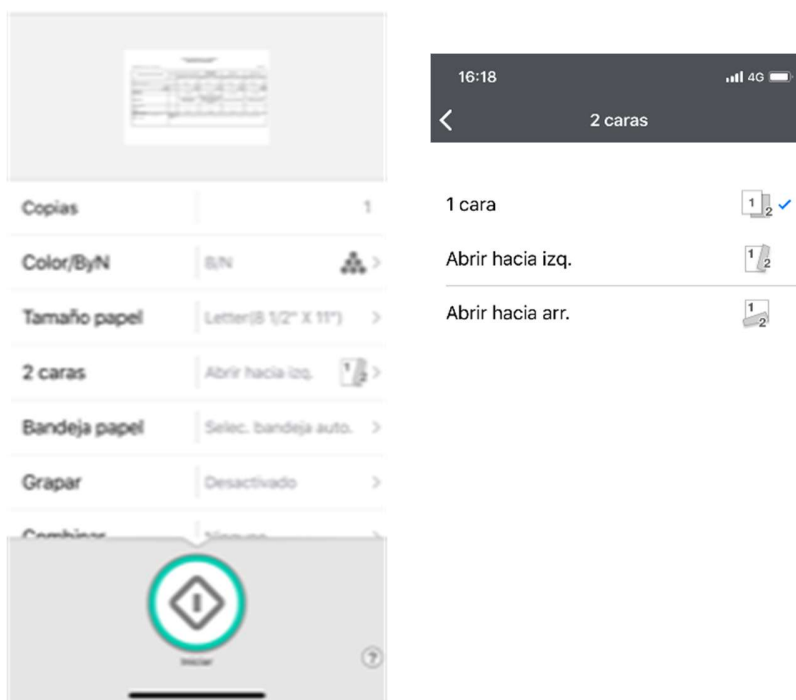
Copias 1

Color/ByN B/N

Tamaño papel Letter(8 1/2" X 11")

2 caras Abrir hacia izq.

Bandeja papel Selec. bandeja auto.

Grapar Desactivado

Combinar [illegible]

Iniciar

?

16:18 4G

2 caras

1 cara

Abrir hacia izq.

Abrir hacia arr.